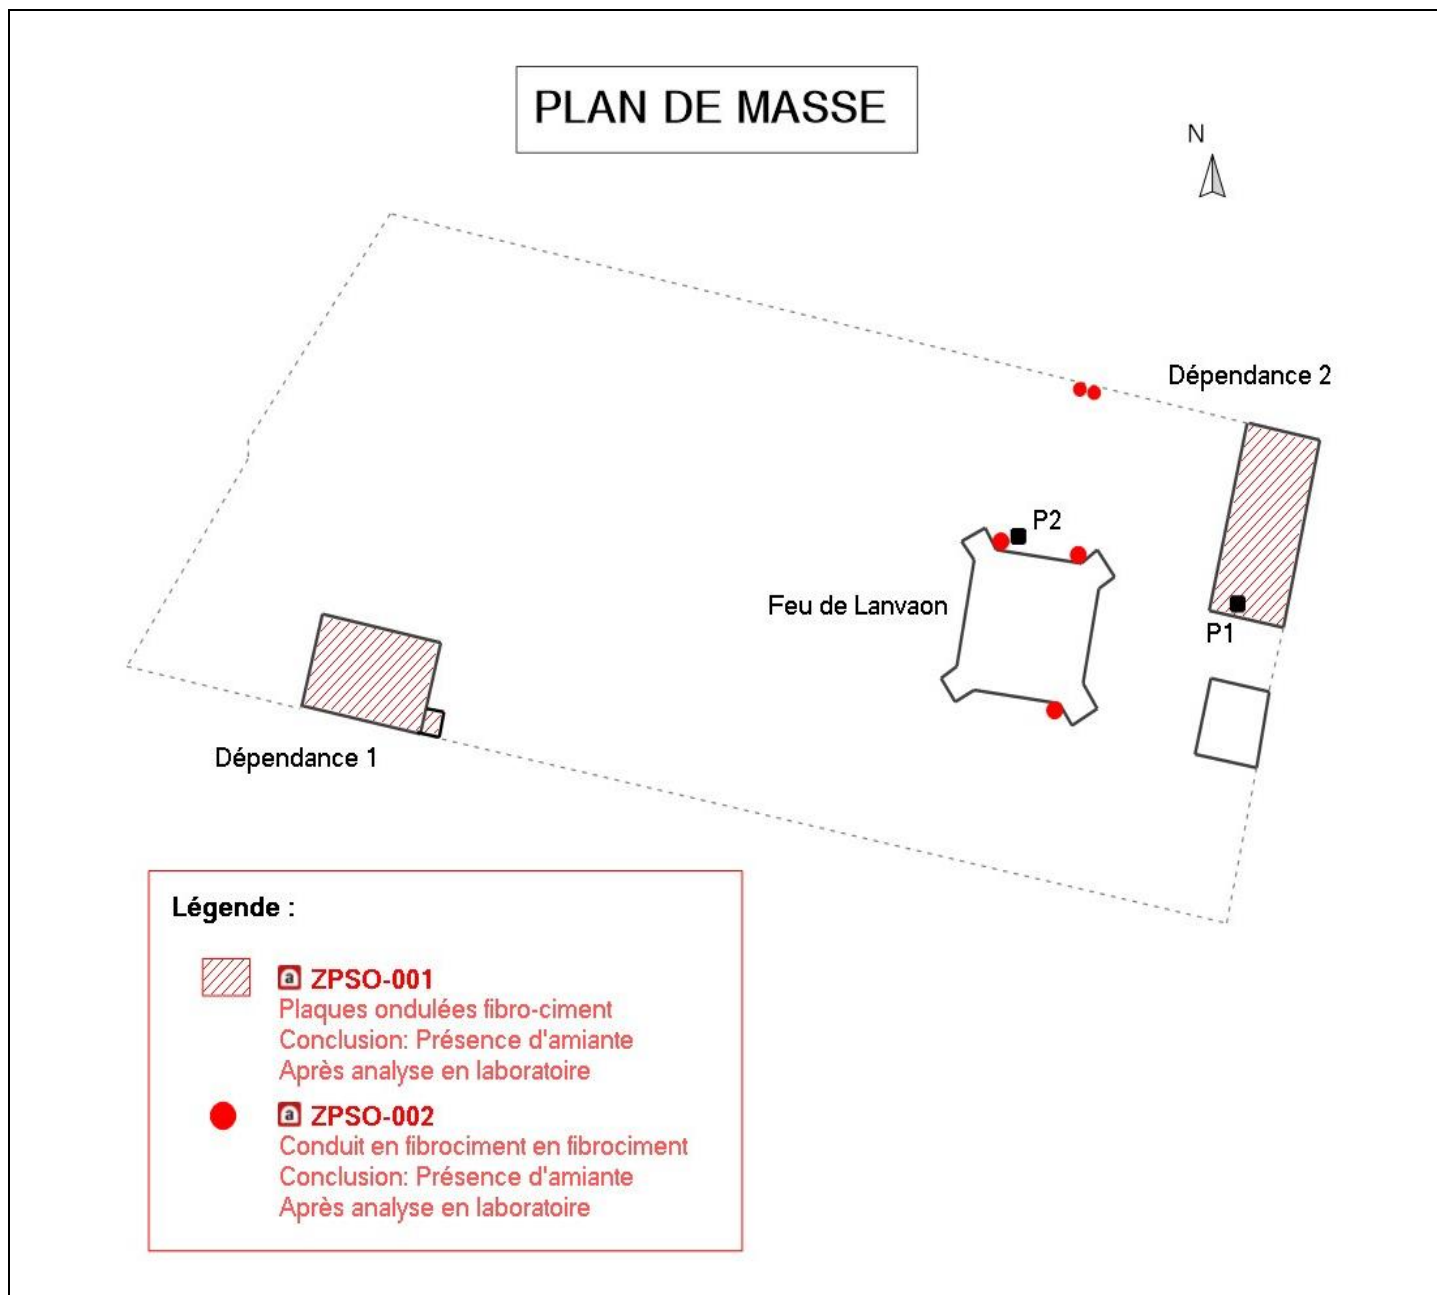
PLAN DE MASSE

N

Dépendance 2

P2

Feu de Lanvaon

P1

Dépendance 1

Légende :

a ZPSO-001
Plaques ondulées fibro-ciment
Conclusion: Présence d'amiante
Après analyse en laboratoire

a ZPSO-002
Conduit en fibrociment en fibrociment
Conclusion: Présence d'amiante
Après analyse en laboratoire